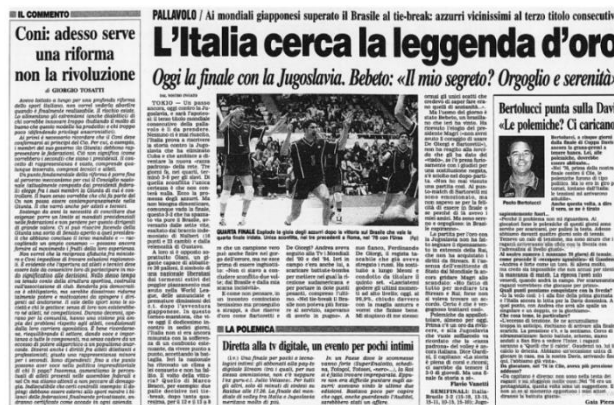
IL COMMENTO

Coni: adesso serve una riforma non la rivoluzione

di GIORGIO TOSATTI

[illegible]

PALLAVOLO / Ai mondiali giapponesi superato il Brasile al tie-break: azzurri vicinissimi al terzo titolo consecutivo

L'Italia cerca la leggenda d'oro

Oggi la finale con la Jugoslavia. Bebeto: «Il mio segreto? Orgoglio e serenità»

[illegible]

QUINTA FINALE Esplode la gioia degli azzurri dopo la vittoria sul Brasile che vale la quarta finale iridata. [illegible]

LA POLEMICA

Diretta alla tv digitale, un evento per pochi intimi

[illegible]

Bertolucci punta sulla Davis «Le polemiche? Ci caricano»

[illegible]

Paolo Bertolucci

Flavio Vanetti